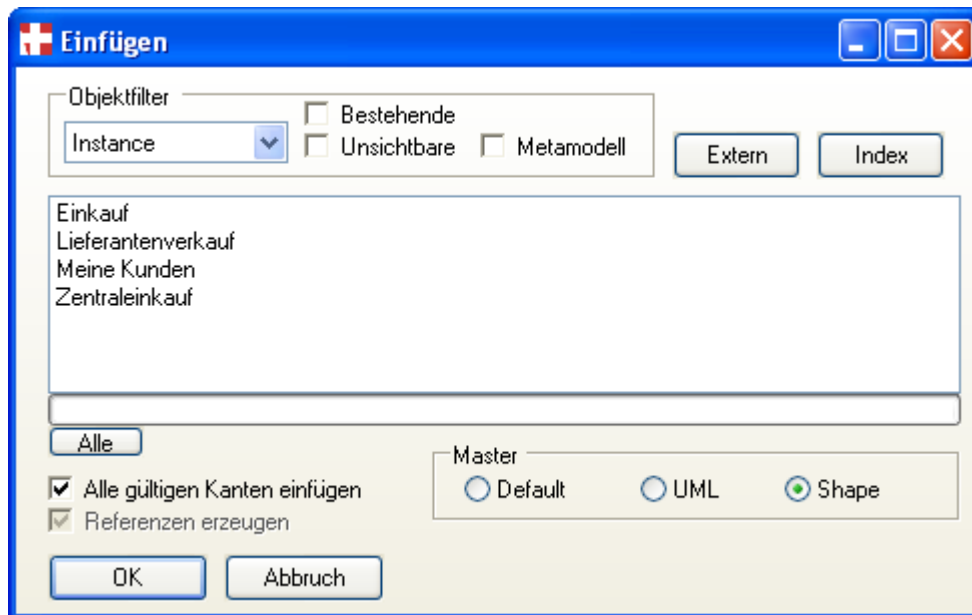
Einfügen

Objektfilter
Instance
Bestehende
Unsichtbare
Metamodell
Extern
Index

Einkauf
Lieferantenverkauf
Meine Kunden
Zentraleinkauf

Alle

Alle gültigen Kanten einfügen
Referenzen erzeugen

Master
Default
UML
Shape

OK
Abbruch